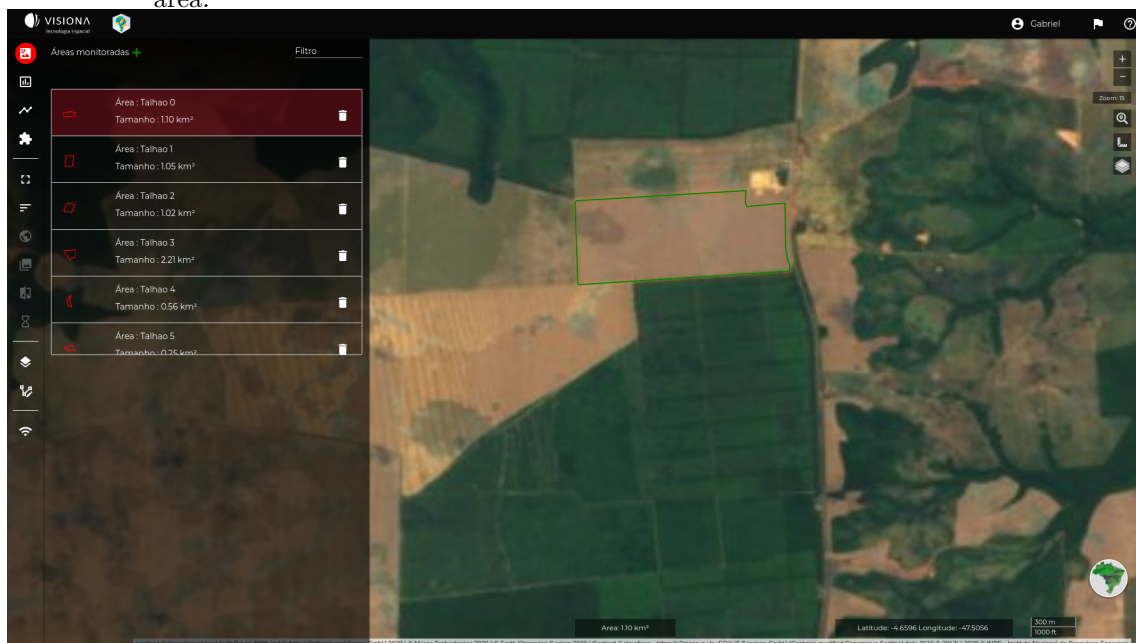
área.

VISIONA
tecnologia espacial

Gabriel

Áreas monitoradas +

Filtro

Área : Talhao 0
Tamanho : 1.10 km²

Área : Talhao 1
Tamanho : 1.05 km²

Área : Talhao 2
Tamanho : 1.02 km²

Área : Talhao 3
Tamanho : 2.21 km²

Área : Talhao 4
Tamanho : 0.56 km²

Área : Talhao 5
Tamanho : 0.75 km²

+
−
Zoom: 15

Área: 1.10 km²

Latitude: -4.6596 Longitude: -47.5056

300 m
1000 ft

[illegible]